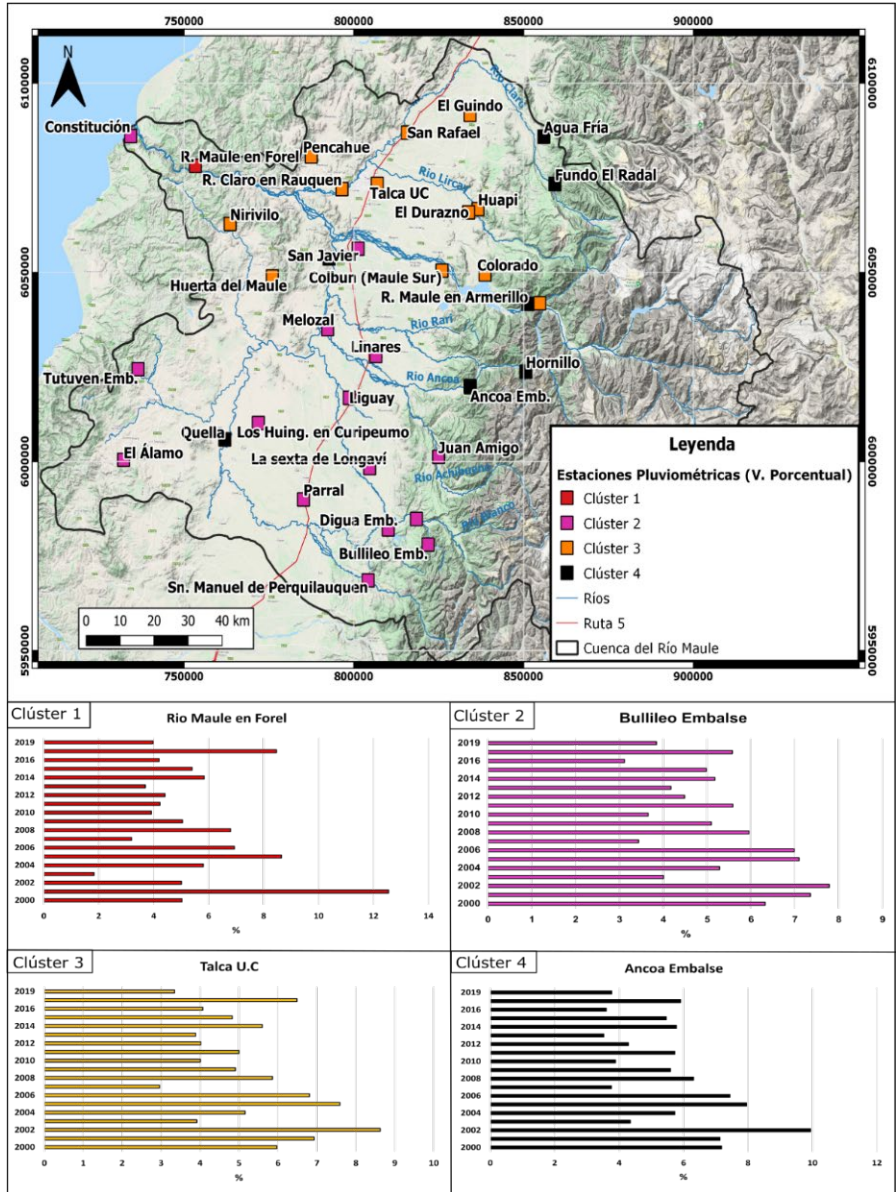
750000 800000 850000 900000

6100000 6050000 6000000 5950000

N

Constitución
R. Maule en Forel
R. Claro en Rauquen
Pencahue
San Rafael
El Guindo
Agua Fría
Fundo El Radal
Talca UC
Huapi
El Durazno
Nirivilo
San Javier
Colbun (Maule Sur)
Colorado
Huerta del Maule
R. Maule en Armerillo
Melozal
Linares
Hornillo
Tutuven Emb.
Ancoa Emb.
Liguay
Quella
Los Huing. en Curipeumo
El Álamo
La sexta de Longaví
Juan Amigo
Parral
Digua Emb.
Bullileo Emb.
Sn. Manuel de Perquilauquen
Río Claro
Río Lircay
Río Rari
Río Ancoa
Río Achibueno
Río Blanco

0 10 20 30 40 km

Leyenda
Estaciones Pluviométricas (V. Porcentual)
Clúster 1
Clúster 2
Clúster 3
Clúster 4
Ríos
Ruta 5
Cuenca del Río Maule

Clúster 1
Rio Maule en Forel
2019 2016 2014 2012 2010 2008 2006 2004 2002 2000
0 2 4 6 8 10 12 14
%

Clúster 2
Bullileo Embalse
2019 2016 2014 2012 2010 2008 2006 2004 2002 2000
0 1 2 3 4 5 6 7 8 9
%

Clúster 3
Talca U.C
2019 2016 2014 2012 2010 2008 2006 2004 2002 2000
0 1 2 3 4 5 6 7 8 9 10
%

Clúster 4
Ancoa Embalse
2019 2016 2014 2012 2010 2008 2006 2004 2002 2000
0 2 4 6 8 10 12
%